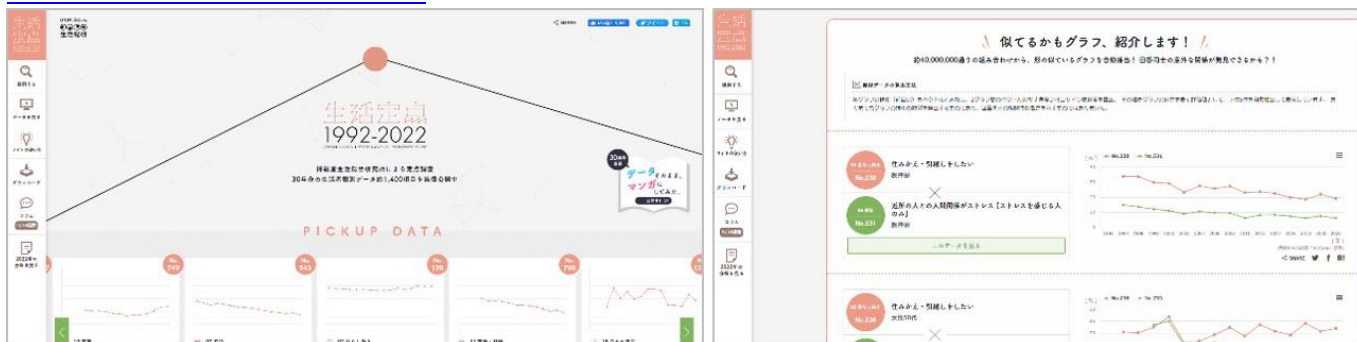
生活定点 1992-2022

検索する

データを見る

ヒントの拾い方

ダウンロード

コラム

2022年 調査を見る

生活定点 1992-2022

博報堂生活総合研究所による定点調査 30年分の生活者観測データ約1,400項目を無償公開中

データそのまま、マンガにしてみた。

PICKUP DATA

No. 749

No. 543

No. 138

No. 790

似てるかもグラフ、紹介します！

約40,000,000通りの組み合わせから、形の似ているグラフを自動抽出！ 回答同士の意外な関係が発見できるかも？！

No.238

住みかえ・引越しをしたい

No.331

近所の人との人間関係がストレス［ストレスを感じる人のみ］

このデータを見る

SHARE

No.238

住みかえ・引越しをしたい

女性50代

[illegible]